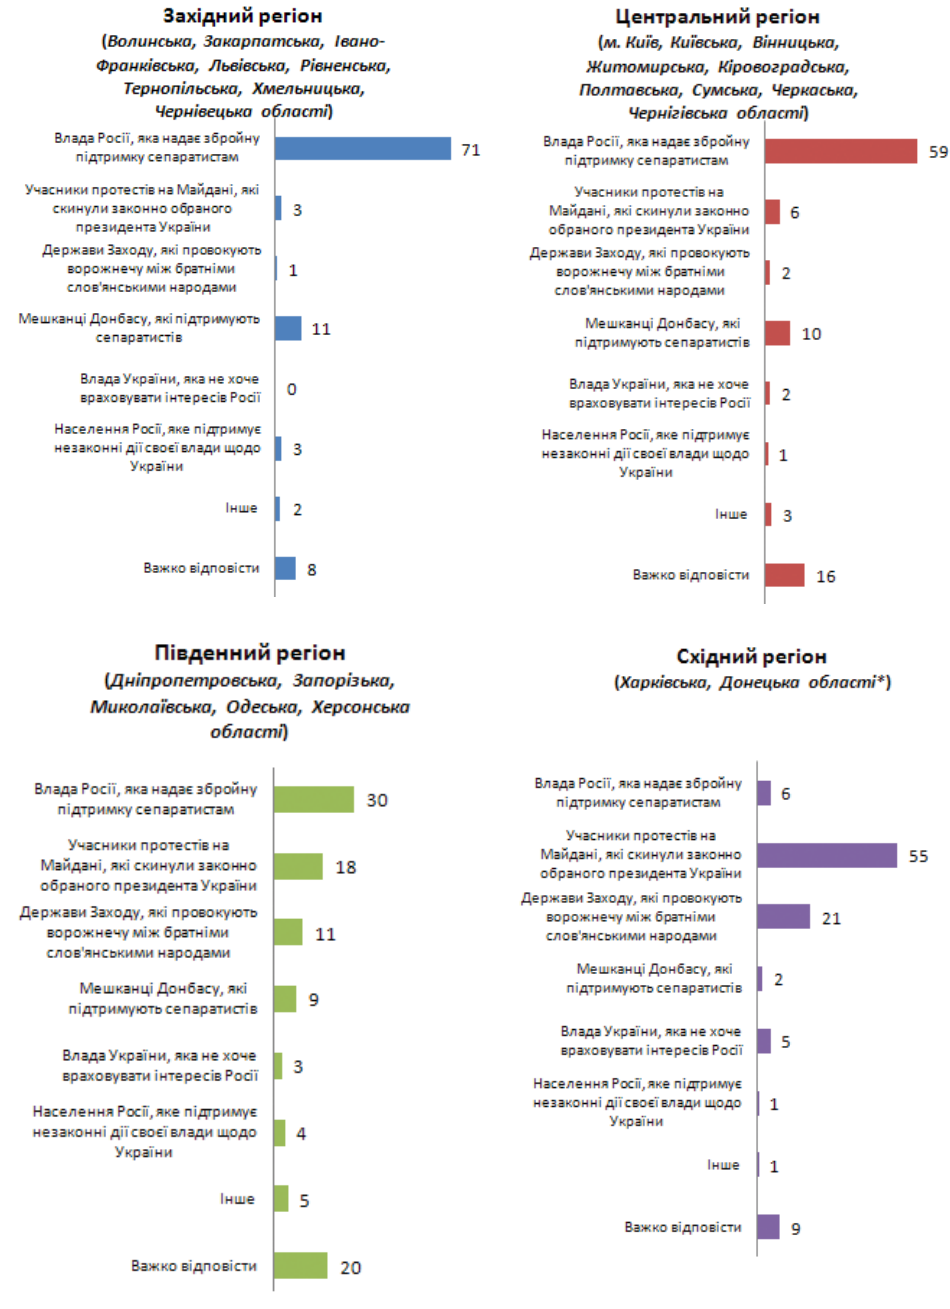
**Західний регіон**
(*Волинська, Закарпатська, Івано-Франківська, Львівська, Рівненська, Тернопільська, Хмельницька, Чернівецька області*)

| | |
|---|---|
| Влада Росії, яка надає збройну підтримку сепаратистам | 71 |
| Учасники протестів на Майдані, які скинули законно обраного президента України | 3 |
| Держави Заходу, які провокують ворожнечу між братніми слов'янськими народами | 1 |
| Мешканці Донбасу, які підтримують сепаратистів | 11 |
| Влада України, яка не хоче враховувати інтересів Росії | 0 |
| Населення Росії, яке підтримує незаконні дії своєї влади щодо України | 3 |
| Інше | 2 |
| Важко відповісти | 8 |

**Центральний регіон**
(*м. Київ, Київська, Вінницька, Житомирська, Кіровоградська, Полтавська, Сумська, Черкаська, Чернігівська області*)

| | |
|---|---|
| Влада Росії, яка надає збройну підтримку сепаратистам | 59 |
| Учасники протестів на Майдані, які скинули законно обраного президента України | 6 |
| Держави Заходу, які провокують ворожнечу між братніми слов'янськими народами | 2 |
| Мешканці Донбасу, які підтримують сепаратистів | 10 |
| Влада України, яка не хоче враховувати інтересів Росії | 2 |
| Населення Росії, яке підтримує незаконні дії своєї влади щодо України | 1 |
| Інше | 3 |
| Важко відповісти | 16 |

**Південний регіон**
(*Дніпропетровська, Запорізька, Миколаївська, Одеська, Херсонська області*)

| | |
|---|---|
| Влада Росії, яка надає збройну підтримку сепаратистам | 30 |
| Учасники протестів на Майдані, які скинули законно обраного президента України | 18 |
| Держави Заходу, які провокують ворожнечу між братніми слов'янськими народами | 11 |
| Мешканці Донбасу, які підтримують сепаратистів | 9 |
| Влада України, яка не хоче враховувати інтересів Росії | 3 |
| Населення Росії, яке підтримує незаконні дії своєї влади щодо України | 4 |
| Інше | 5 |
| Важко відповісти | 20 |

**Східний регіон**
(*Харківська, Донецька області\**)

| | |
|---|---|
| Влада Росії, яка надає збройну підтримку сепаратистам | 6 |
| Учасники протестів на Майдані, які скинули законно обраного президента України | 55 |
| Держави Заходу, які провокують ворожнечу між братніми слов'янськими народами | 21 |
| Мешканці Донбасу, які підтримують сепаратистів | 2 |
| Влада України, яка не хоче враховувати інтересів Росії | 5 |
| Населення Росії, яке підтримує незаконні дії своєї влади щодо України | 1 |
| Інше | 1 |
| Важко відповісти | 9 |